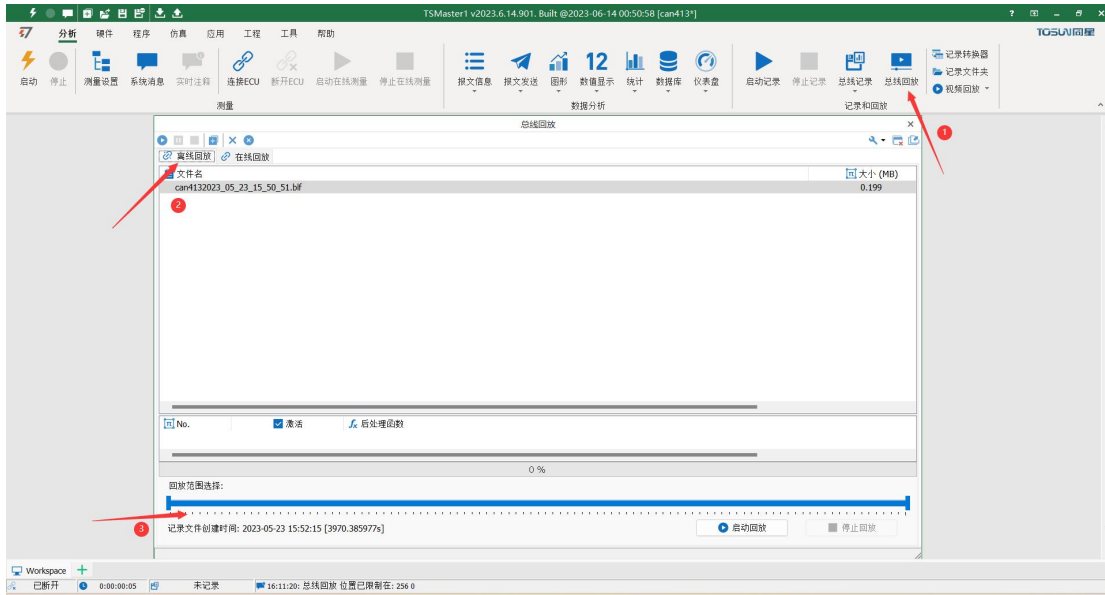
TSMaster1 v2023.6.14.901. Built @2023-06-14 00:50:58 [can413*]

? – ×

TOSUN同星

分析 硬件 程序 仿真 应用 工程 工具 帮助

启动 停止 测量设置 系统消息 实时注释 连接ECU 断开ECU 启动在线测量 停止在线测量

测量

报文信息 报文发送 图形 12 数值显示 统计 数据库 仪表盘

数据分析

启动记录 停止记录 总线记录 总线回放

记录转换器
记录文件夹
视频回放

记录和回放

总线回放

1

离线回放 在线回放

文件名 大小 (MB)

can4132023_05_23_15_50_51.blf 0.199

2

No. 激活 后处理函数

0 %

回放范围选择:

3

记录文件创建时间: 2023-05-23 15:52:15 [3970.385977s]

启动回放 停止回放

Workspace +

已断开 0:00:00:05 未记录 16:11:20: 总线回放 位置已限制在: 256 0